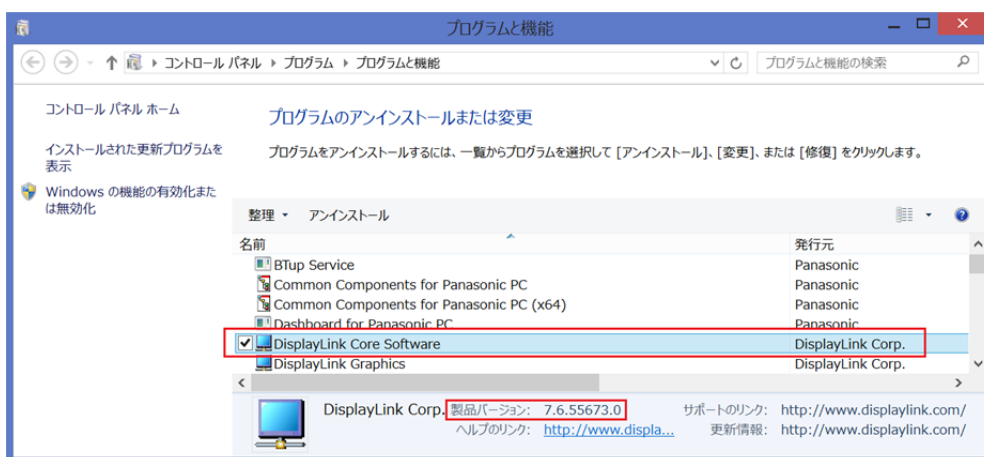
プログラムと機能

コントロール パネル ▸ プログラム ▸ プログラムと機能

プログラムと機能の検索

コントロール パネル ホーム

インストールされた更新プログラムを表示

Windows の機能の有効化または無効化

プログラムのアンインストールまたは変更

プログラムをアンインストールするには、一覧からプログラムを選択して [アンインストール]、[変更]、または [修復] をクリックします。

整理 ▾ アンインストール

| 名前 | 発行元 |
|---|---|
| BTup Service | Panasonic |
| Common Components for Panasonic PC | Panasonic |
| Common Components for Panasonic PC (x64) | Panasonic |
| Dashboard for Panasonic PC | Panasonic |
| DisplayLink Core Software | DisplayLink Corp. |
| DisplayLink Graphics | DisplayLink Corp. |

DisplayLink Corp. 製品バージョン: 7.6.55673.0 サポートのリンク: http://www.displaylink.com/
ヘルプのリンク: http://www.displa... 更新情報: http://www.displaylink.com/